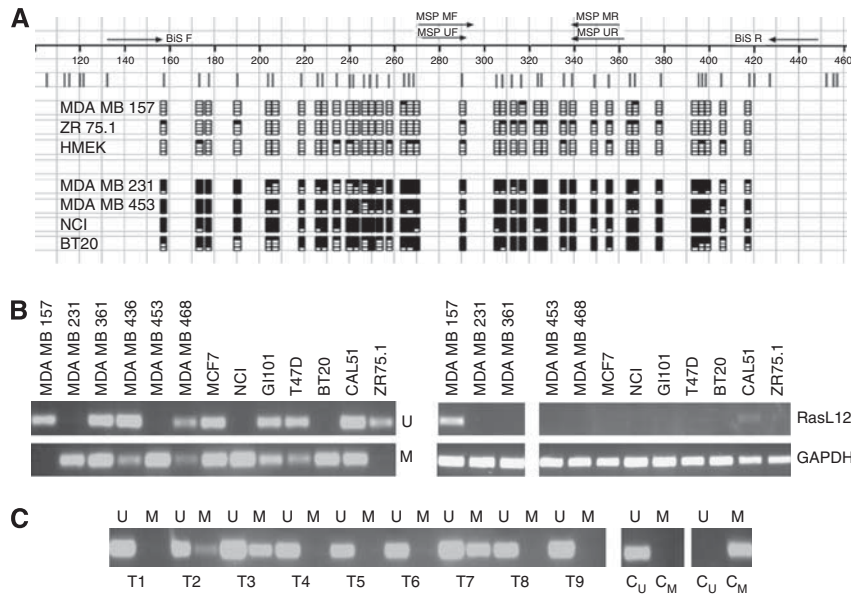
A

BiS F MSP MF MSP UF MSP MR MSP UR BiS R

120 140 160 180 200 220 240 260 280 300 320 340 360 380 400 420 440 460

MDA MB 157
ZR 75.1
HMEK

MDA MB 231
MDA MB 453
NCI
BT20

B

MDA MB 157
MDA MB 231
MDA MB 361
MDA MB 436
MDA MB 453
MDA MB 468
MCF7
NCI
GI101
T47D
BT20
CAL51
ZR75.1

U
M

MDA MB 157
MDA MB 231
MDA MB 361

MDA MB 453
MDA MB 468
MCF7
NCI
GI101
T47D
BT20
CAL51
ZR75.1

RasL12
GAPDH

C

U M U M U M U M U M U M U M U M U M U M U M

T1 T2 T3 T4 T5 T6 T7 T8 T9 $C_U$ $C_M$ $C_U$ $C_M$